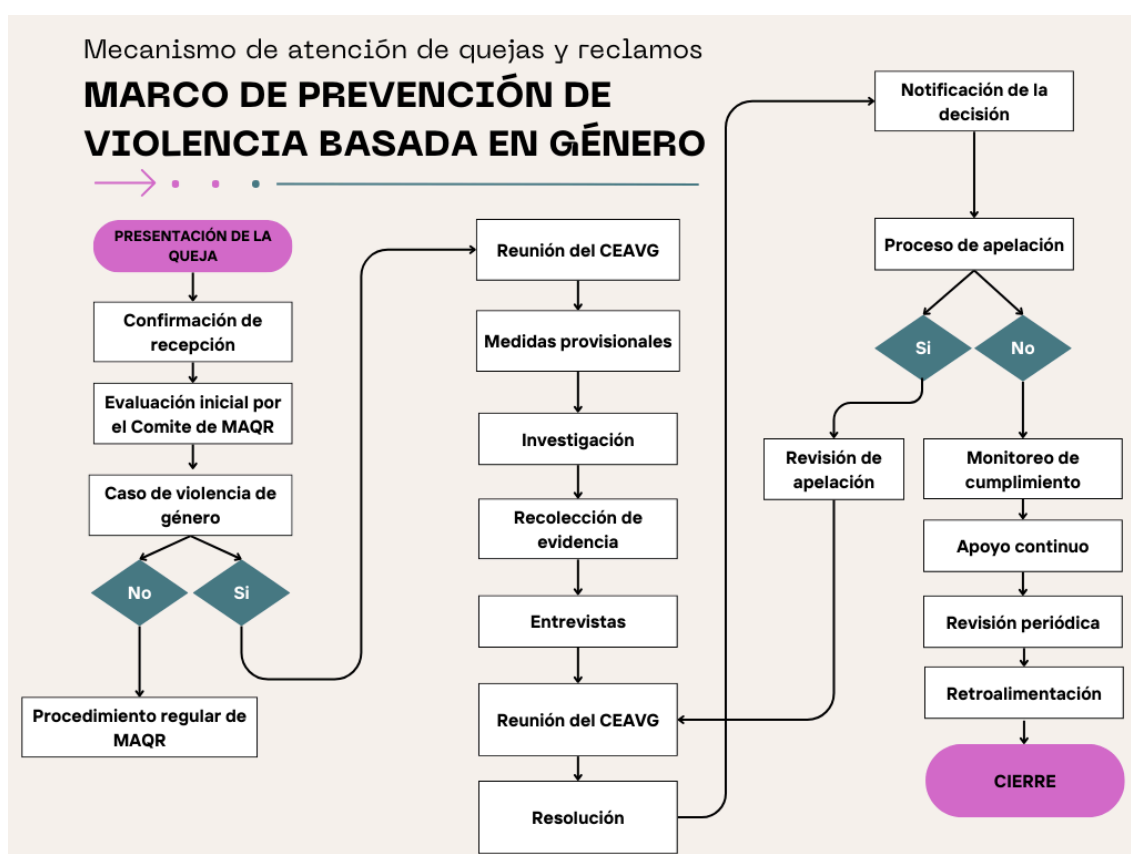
Mecanismo de atención de quejas y reclamos

MARCO DE PREVENCIÓN DE VIOLENCIA BASADA EN GÉNERO

PRESENTACIÓN DE LA QUEJA

Confirmación de recepción

Evaluación inicial por el Comite de MAQR

Caso de violencia de género

No

Si

Procedimiento regular de MAQR

Reunión del CEAVG

Medidas provisionales

Investigación

Recolección de evidencia

Entrevistas

Reunión del CEAVG

Resolución

Notificación de la decisión

Proceso de apelación

Si

No

Revisión de apelación

Monitoreo de cumplimiento

Apoyo continuo

Revisión periódica

Retroalimentación

CIERRE